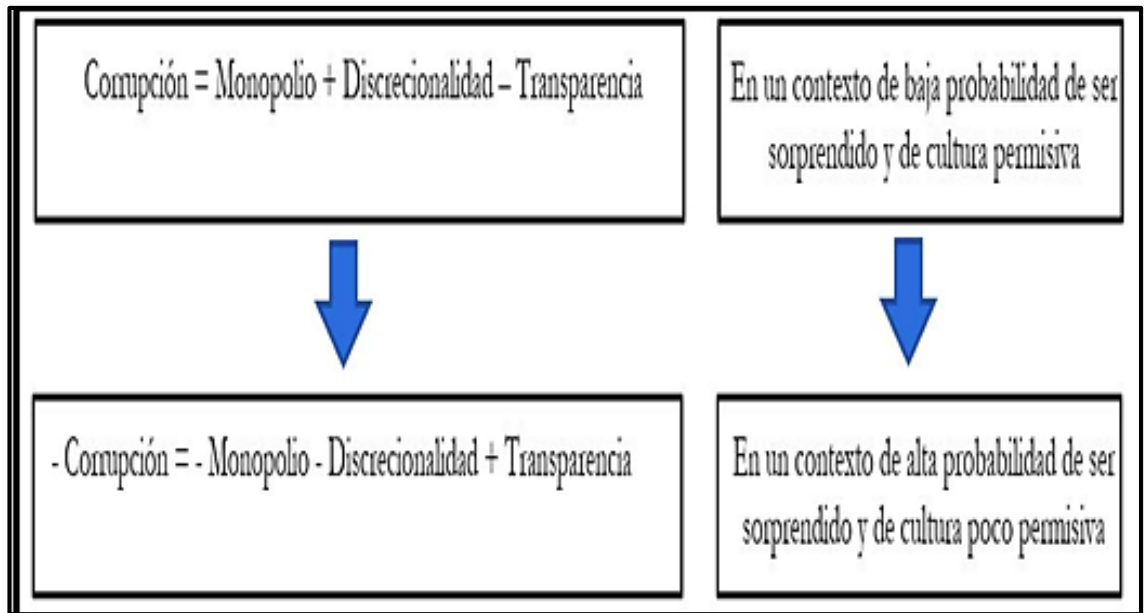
Corrupción = Monopolio + Discrecionalidad – Transparencia

En un contexto de baja probabilidad de ser sorprendido y de cultura permisiva

- Corrupción = - Monopolio - Discrecionalidad + Transparencia

En un contexto de alta probabilidad de ser sorprendido y de cultura poco permisiva